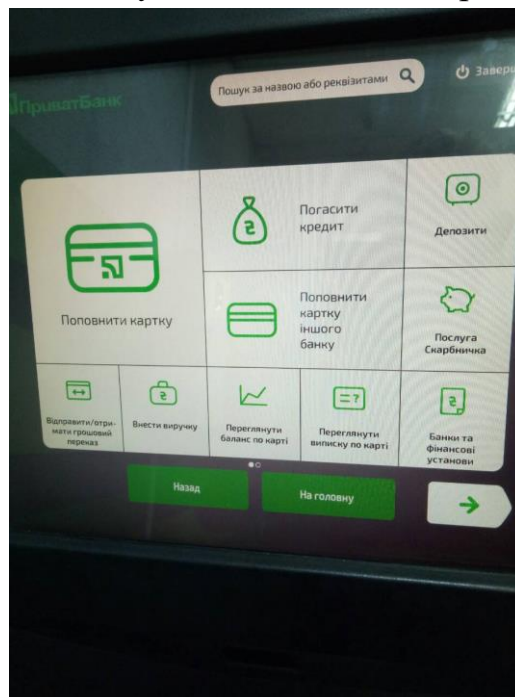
ПриватБанк

Пошук за назвою або реквізитами

Завер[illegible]

Поповнити картку

Погасити кредит

Депозити

Поповнити картку іншого банку

Послуга Скарбничка

Відправити/отримати грошовий переказ

Внести виручку

Переглянути баланс по карті

Переглянути виписку по карті

Банки та фінансові установи

Назад

На головну